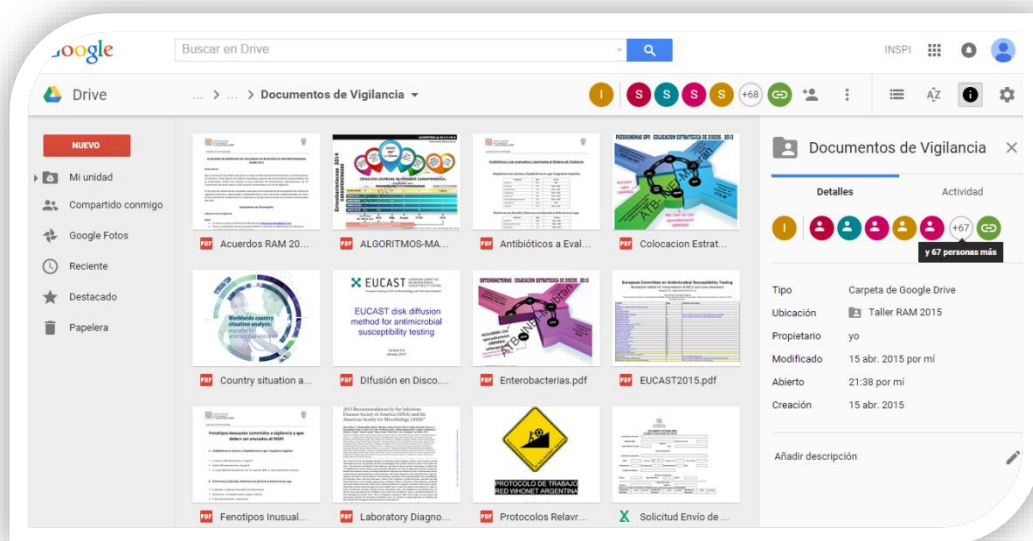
Google

Buscar en Drive

INSPI

Drive

... > ... > Documentos de Vigilancia

I S S S S +68

NUEVO

Mi unidad

Compartido conmigo

Google Fotos

Reciente

Destacado

Papelera

PDF Acuerdos RAM 20...

PDF ALGORITMOS-MA...

PDF Antibióticos a Eval...

PDF Colocacion Estrat...

Worldwide country situation analysis:

PDF Country situation a...

EUCAST

EUCAST disk diffusion method for antimicrobial susceptibility testing

PDF Difusión en Disco....

PDF Enterobacterias.pdf

PDF EUCAST2015.pdf

PDF Fenotipos Inusual...

PDF Laboratory Diagno...

PROTOCOLO DE TRABAJO RED WHONET ARGENTINA

PDF Protocolos Relavr...

X Solicitud Envio de ...

Documentos de Vigilancia

Detalles

Actividad

I +67

y 67 personas más

Tipo Carpeta de Google Drive

Ubicación Taller RAM 2015

Propietario yo

Modificado 15 abr. 2015 por mí

Abierto 21:38 por mí

Creación 15 abr. 2015

Añadir descripción